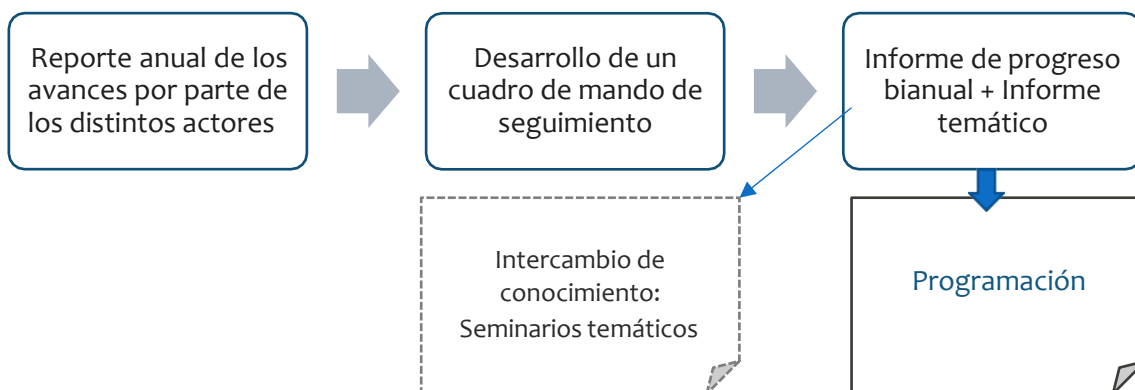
Reporte anual de los avances por parte de los distintos actores

Desarrollo de un cuadro de mando de seguimiento

Informe de progreso bianual + Informe temático

Intercambio de conocimiento: Seminarios temáticos

Programación